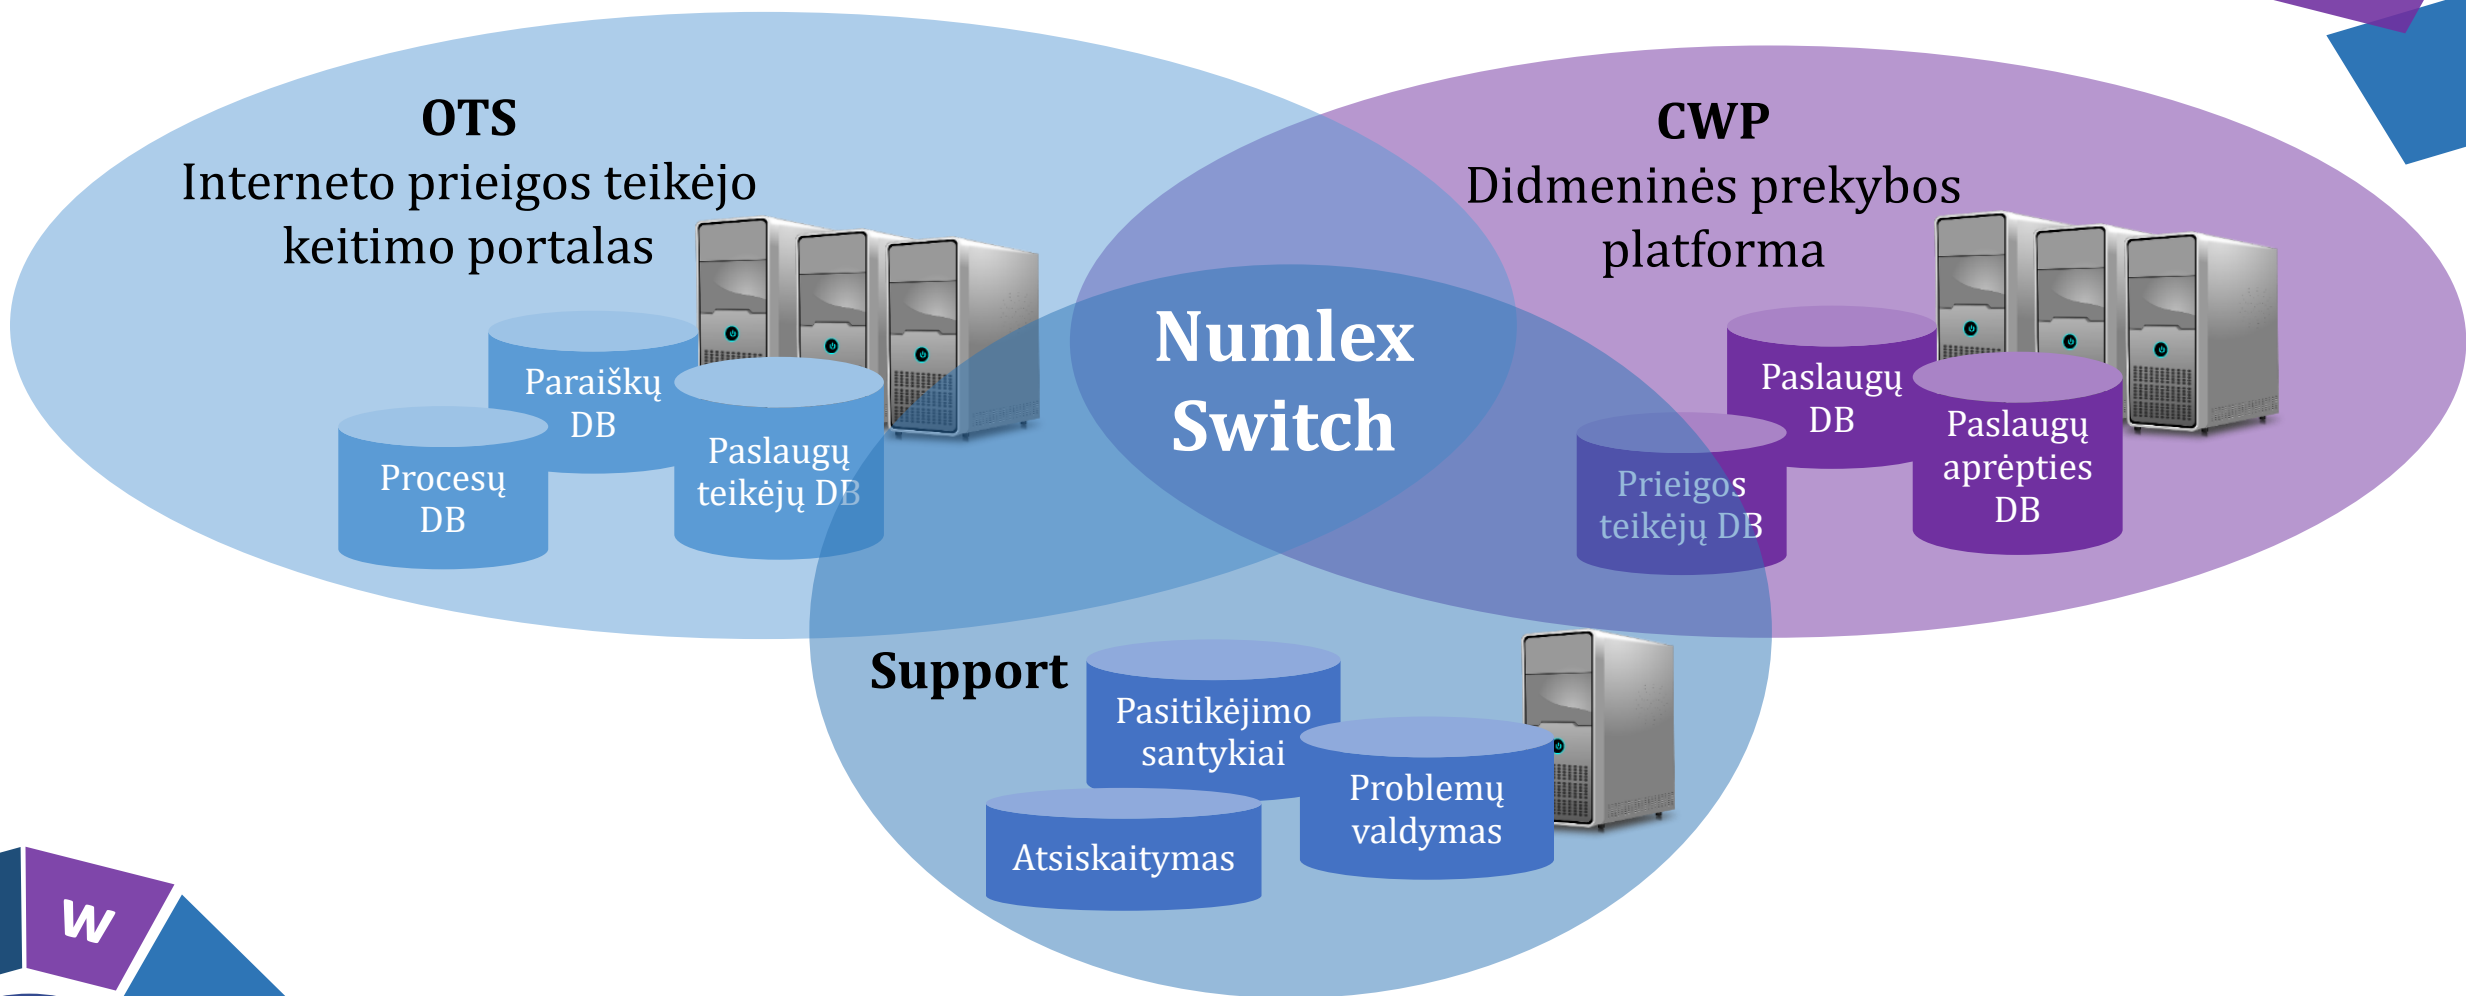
OTS
Interneto prieigos teikėjo keitimo portalas

Paraiškų DB

Procesų DB

Paslaugų teikėjų DB

CWP
Didmeninės prekybos platforma

Paslaugų DB

Paslaugų aprėpties DB

Prieigos teikėjų DB

Numlex Switch

Support

Pasitikėjimo santykiai

Problemų valdymas

Atsiskaitymas

W